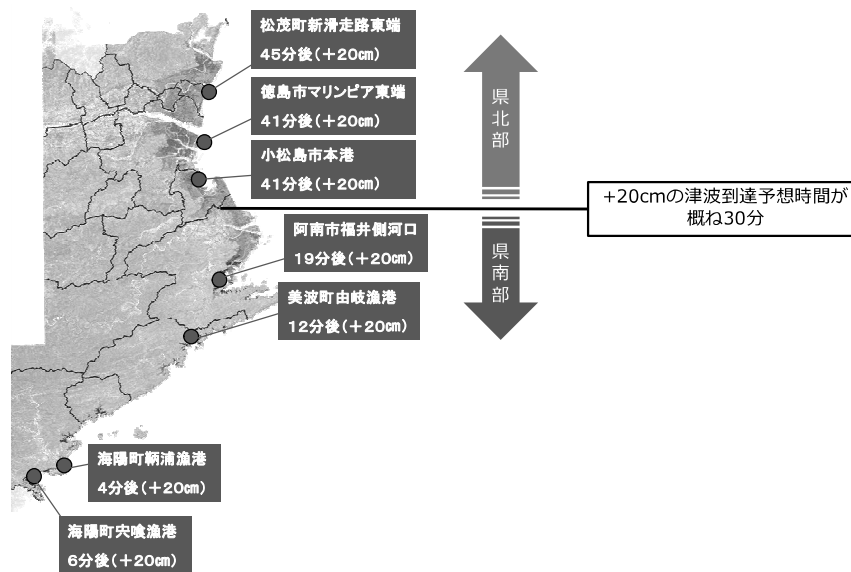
松茂町新滑走路東端
45分後（＋20cm）

徳島市マリンピア東端
41分後（＋20cm）

小松島市本港
41分後（＋20cm）

阿南市福井側河口
19分後（＋20cm）

美波町由岐漁港
12分後（＋20cm）

海陽町鞆浦漁港
4分後（＋20cm）

海陽町宍喰漁港
6分後（＋20cm）

県北部

県南部

+20cmの津波到達予想時間が概ね30分